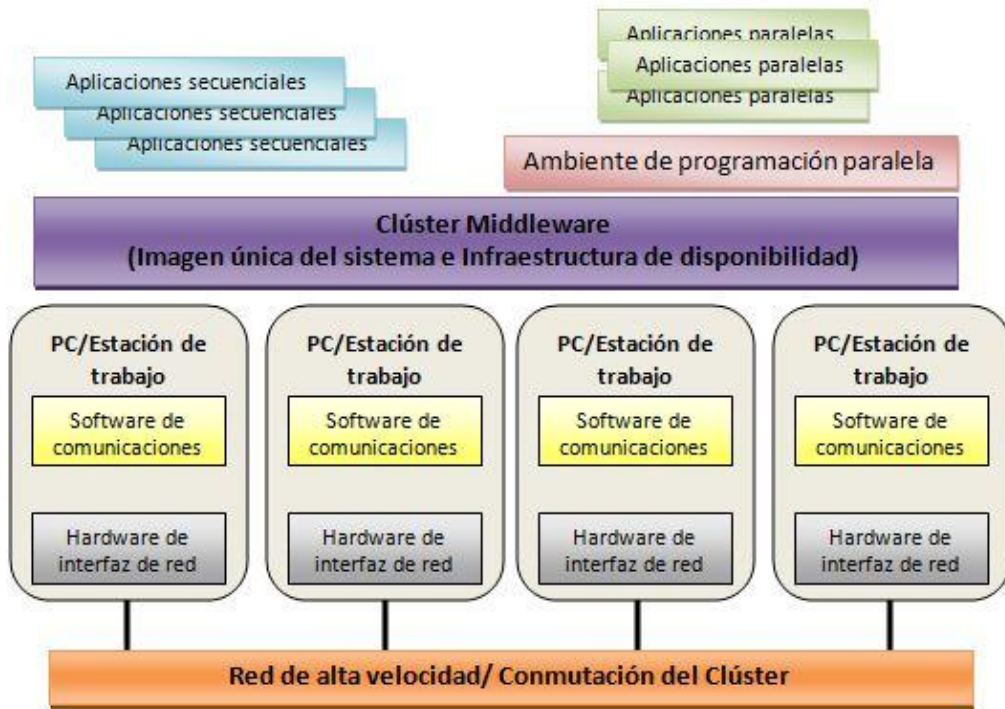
Aplicaciones secuenciales
Aplicaciones secuenciales
Aplicaciones secuenciales

Aplicaciones paralelas
Aplicaciones paralelas
Aplicaciones paralelas

Ambiente de programación paralela

Clúster Middleware
(Imagen única del sistema e Infraestructura de disponibilidad)

PC/Estación de trabajo
Software de comunicaciones
Hardware de interfaz de red

PC/Estación de trabajo
Software de comunicaciones
Hardware de interfaz de red

PC/Estación de trabajo
Software de comunicaciones
Hardware de interfaz de red

PC/Estación de trabajo
Software de comunicaciones
Hardware de interfaz de red

Red de alta velocidad/ Conmutación del Clúster